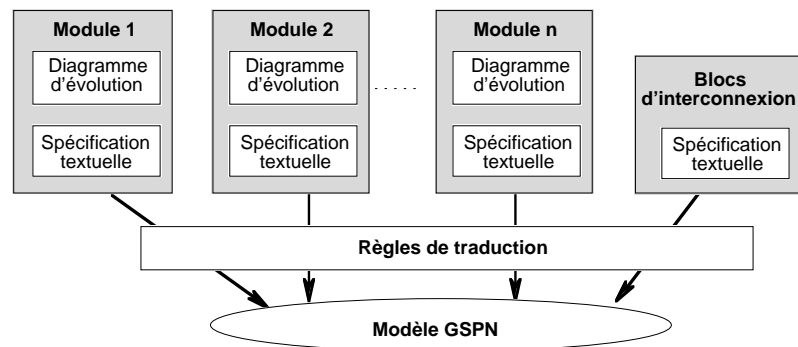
Module 1

Diagramme d'évolution

Spécification textuelle

Module 2

Diagramme d'évolution

Spécification textuelle

.....

Module n

Diagramme d'évolution

Spécification textuelle

Blocs d'interconnexion

Spécification textuelle

Règles de traduction

Modèle GSPN